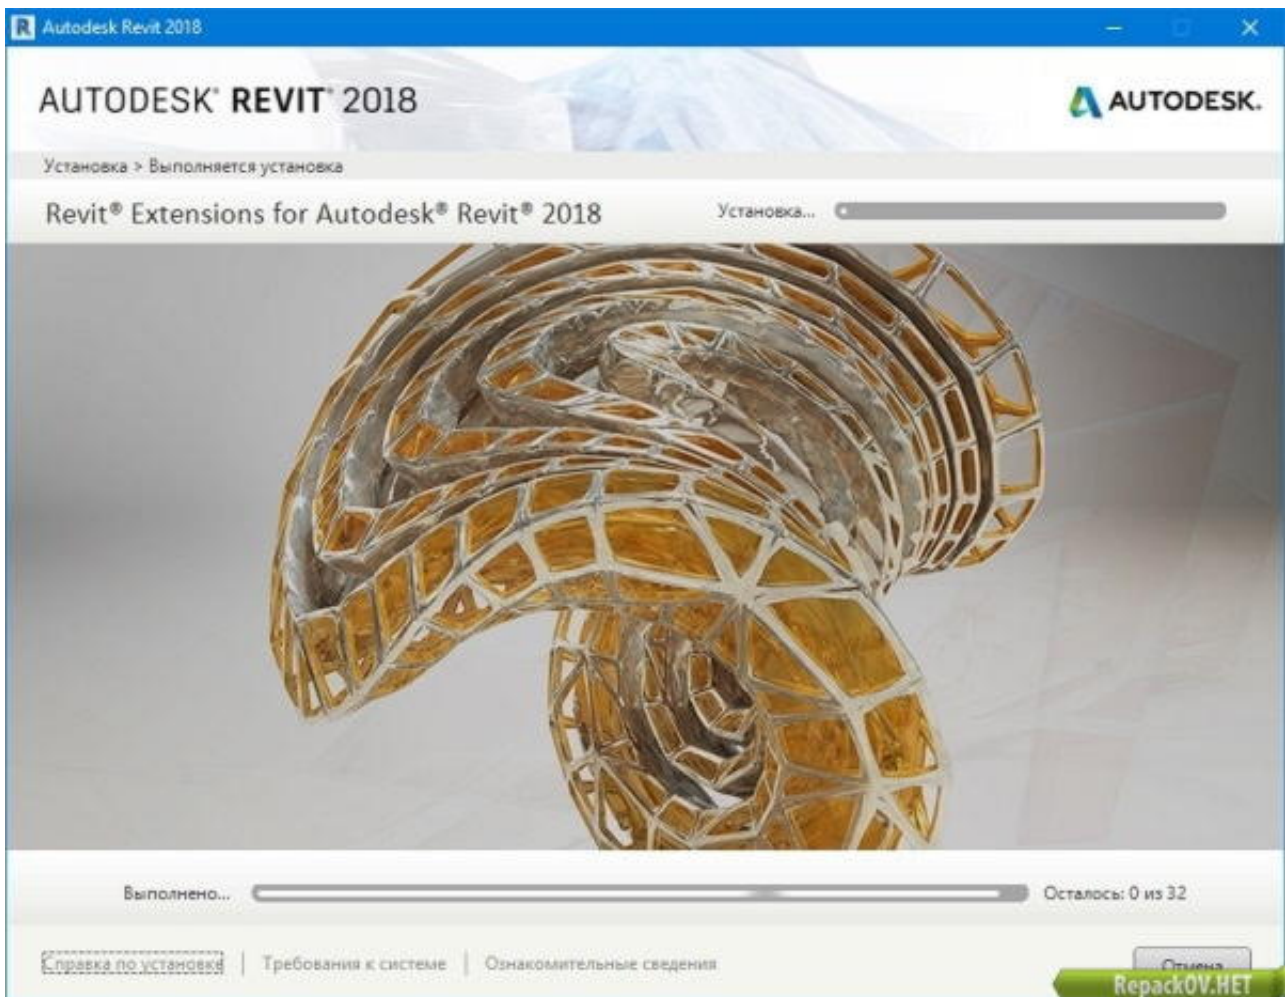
Autodesk Revit 2018

AUTODESK® REVIT® 2018

AUTODESK.

Установка > Выполняется установка

Revit® Extensions for Autodesk® Revit® 2018

Установка...

Выполнено...

Осталось: 0 из 32

Справка по установке | Требования к системе | Ознакомительные сведения

Отмена

RepackOV.HET